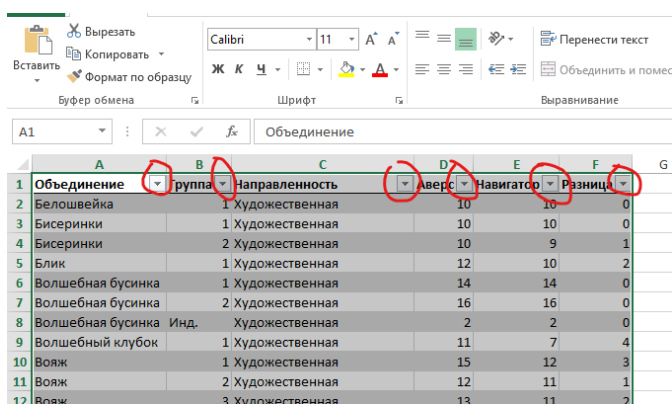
Вставить
Вырезать
Копировать
Формат по образцу
Буфер обмена
Calibri
11
A A
Ж К Ч
A
Шрифт
Перенести текст
Объединить и помес
Выравнивание

A1
fx
Объединение

| | A | B | C | D | E | F | G |
|---|---|---|---|---|---|---|---|
| 1 | Объединение | Группа | Направленность | Аверс | Навигатор | Разница | |
| 2 | Белошвейка | 1 | Художественная | 10 | 10 | 0 | |
| 3 | Бисеринки | 1 | Художественная | 10 | 10 | 0 | |
| 4 | Бисеринки | 2 | Художественная | 10 | 9 | 1 | |
| 5 | Блик | 1 | Художественная | 12 | 10 | 2 | |
| 6 | Волшебная бусинка | 1 | Художественная | 14 | 14 | 0 | |
| 7 | Волшебная бусинка | 2 | Художественная | 16 | 16 | 0 | |
| 8 | Волшебная бусинка | Инд. | Художественная | 2 | 2 | 0 | |
| 9 | Волшебный клубок | 1 | Художественная | 11 | 7 | 4 | |
| 10 | Вояж | 1 | Художественная | 15 | 12 | 3 | |
| 11 | Вояж | 2 | Художественная | 12 | 11 | 1 | |
| 12 | Вояж | 3 | Художественная | 12 | 11 | 1 | |